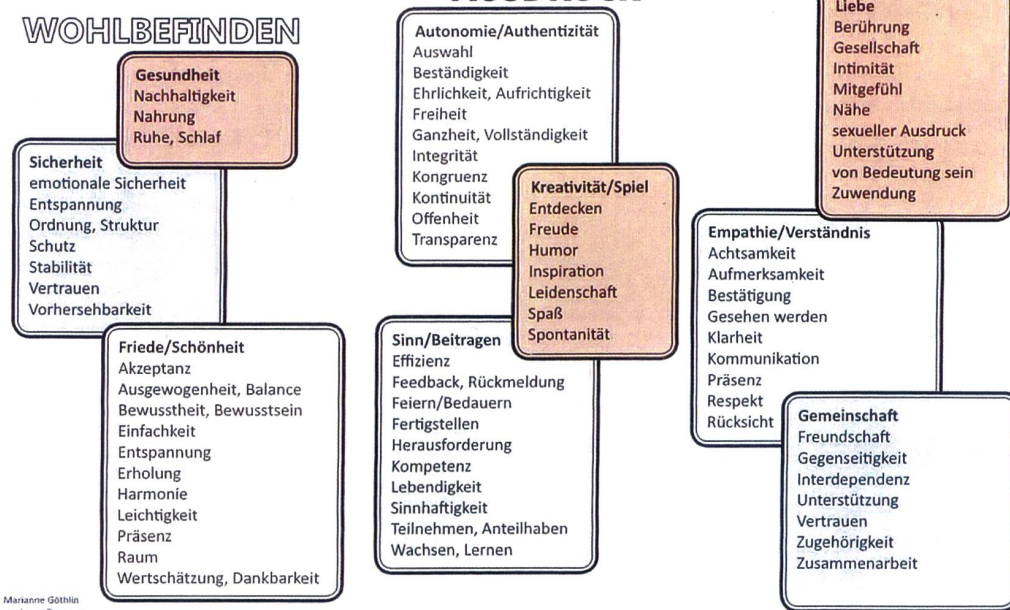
WOHLBEFINDEN

Gesundheit
Nachhaltigkeit
Nahrung
Ruhe, Schlaf

Sicherheit
emotionale Sicherheit
Entspannung
Ordnung, Struktur
Schutz
Stabilität
Vertrauen
Vorhersehbarkeit

Friede/Schönheit
Akzeptanz
Ausgewogenheit, Balance
Bewussheit, Bewusstsein
Einfachkeit
Entspannung
Erholung
Harmonie
Leichtigkeit
Präsenz
Raum
Wertschätzung, Dankbarkeit

Marianne Göthlin

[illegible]

Autonomie/Authentizität
Auswahl
Beständigkeit
Ehrlichkeit, Aufrichtigkeit
Freiheit
Ganzheit, Vollständigkeit
Integrität
Kongruenz
Kontinuität
Offenheit
Transparenz

Kreativität/Spiel
Entdecken
Freude
Humor
Inspiration
Leidenschaft
Spaß
Spontanität

Sinn/Beitragen
Effizienz
Feedback, Rückmeldung
Feiern/Bedauern
Fertigstellen
Herausforderung
Kompetenz
Lebendigkeit
Sinnhaftigkeit
Teilnehmen, Anteilhaben
Wachsen, Lernen

Liebe
Berührung
Gesellschaft
Intimität
Mitgefühl
Nähe
sexueller Ausdruck
Unterstützung
von Bedeutung sein
Zuwendung

Empathie/Verständnis
Achtsamkeit
Aufmerksamkeit
Bestätigung
Gesehen werden
Klarheit
Kommunikation
Präsenz
Respekt
Rücksicht

Gemeinschaft
Freundschaft
Gegenseitigkeit
Interdependenz
Unterstützung
Vertrauen
Zugehörigkeit
Zusammenarbeit